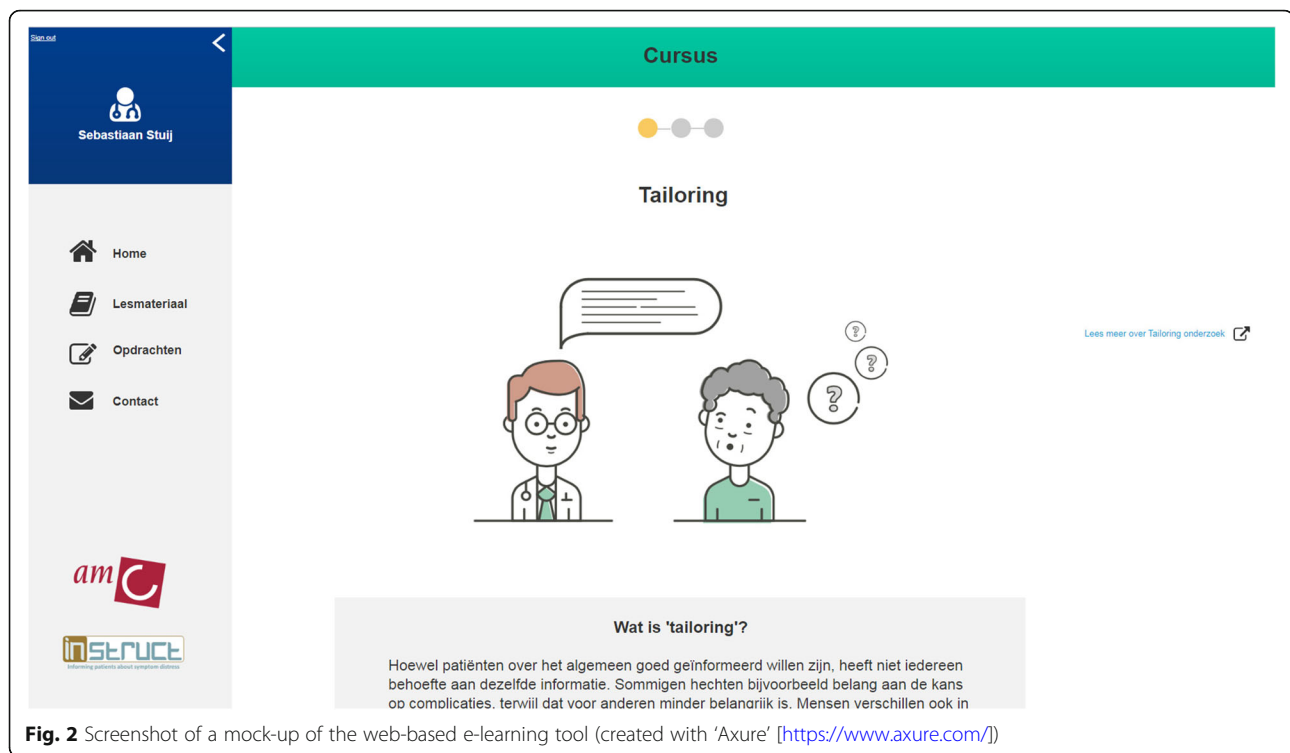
Sign out

Sebastiaan Stuij

Home

Lesmateriaal

Opdrachten

Contact

amc

inStruct
Informing patients about symptom distress

Cursus

Tailoring

Lees meer over Tailoring onderzoek

Wat is 'tailoring'?

Hoewel patiënten over het algemeen goed geïnformeerd willen zijn, heeft niet iedereen behoefte aan dezelfde informatie. Sommigen hechten bijvoorbeeld belang aan de kans op complicaties, terwijl dat voor anderen minder belangrijk is. Mensen verschillen ook in

**Fig. 2** Screenshot of a mock-up of the web-based e-learning tool (created with 'Axure' [https://www.axure.com/])